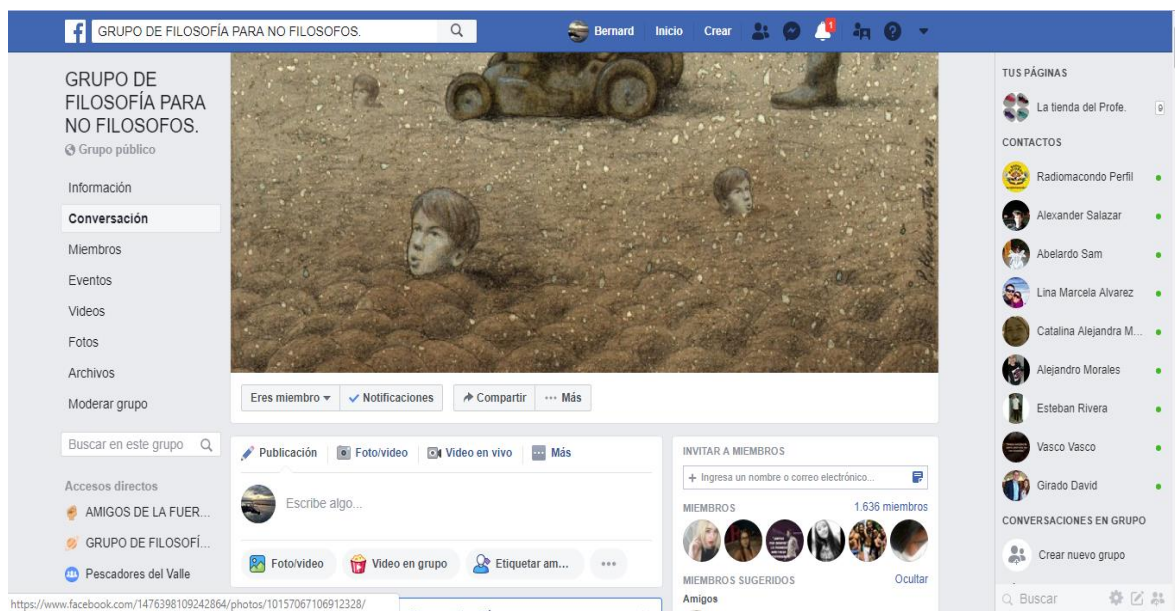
GRUPO DE FILOSOFÍA PARA NO FILOSOFOS.

Bernard Inicio Crear 1

GRUPO DE FILOSOFÍA PARA NO FILOSOFOS.
Grupo público

Información
Conversación
Miembros
Eventos
Videos
Fotos
Archivos
Moderar grupo

Buscar en este grupo

Accesos directos
AMIGOS DE LA FUER...
GRUPO DE FILOSOFÍ...
Pescadores del Valle

Eres miembro ▾ ✓ Notificaciones Compartir ··· Más

Publicación Foto/video Video en vivo Más

Escribe algo...

Foto/video Video en grupo Etiquetar am... ···

INVITAR A MIEMBROS
+ Ingresa un nombre o correo electrónico...

MIEMBROS 1.636 miembros

MIEMBROS SUGERIDOS Ocultar
Amigos

TUS PÁGINAS
La tienda del Profe. 9

CONTACTOS
Radiomacondo Perfil
Alexander Salazar
Abelardo Sam
Lina Marcela Alvarez
Catalina Alejandra M...
Alejandro Morales
Esteban Rivera
Vasco Vasco
Girado David

CONVERSACIONES EN GRUPO
Crear nuevo grupo

Buscar

https://www.facebook.com/1476398109242864/photos/10157067106912328/